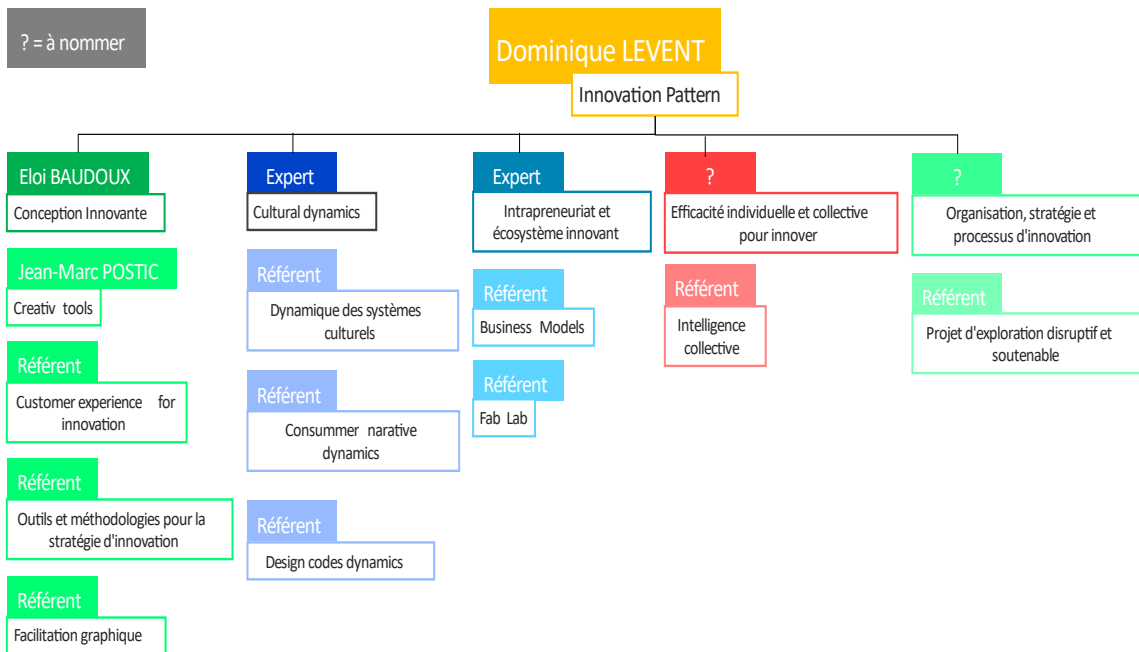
? = à nommer

Dominique LEVENT

Innovation Pattern

Eloi BAUDOUX

Conception Innovante

Jean-Marc POSTIC

Creativ tools

Référent

Customer experience for innovation

Référent

Outils et méthodologies pour la stratégie d'innovation

Référent

Facilitation graphique

Expert

Cultural dynamics

Référent

Dynamique des systèmes culturels

Référent

Consummer narative dynamics

Référent

Design codes dynamics

Expert

Intrapreneuriat et écosystème innovant

Référent

Business Models

Référent

Fab Lab

?

Efficacité individuelle et collective pour innover

Référent

Intelligence collective

?

Organisation, stratégie et processus d'innovation

Référent

Projet d'exploration disruptif et soutenable